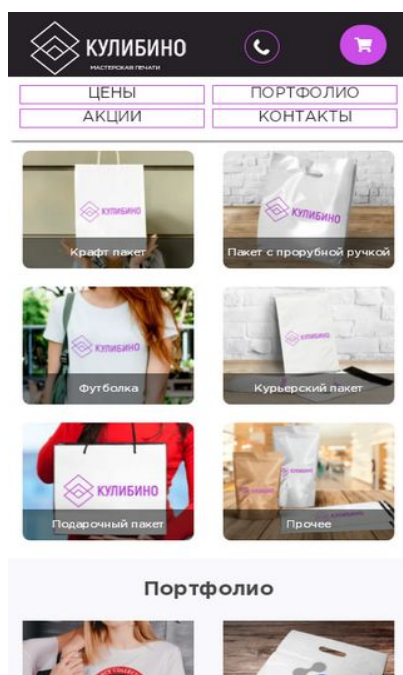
КУЛИБИНО
МАСТЕРСКАЯ ПЕЧАТИ

ЦЕНЫ
ПОРТФОЛИО
АКЦИИ
КОНТАКТЫ

КУЛИБИНО
Крафт пакет

КУЛИБИНО
Пакет с прорубной ручкой

КУЛИБИНО
Футболка

КУЛИБИНО
Курьерский пакет

КУЛИБИНО
Подарочный пакет

Прочее

Портфолио